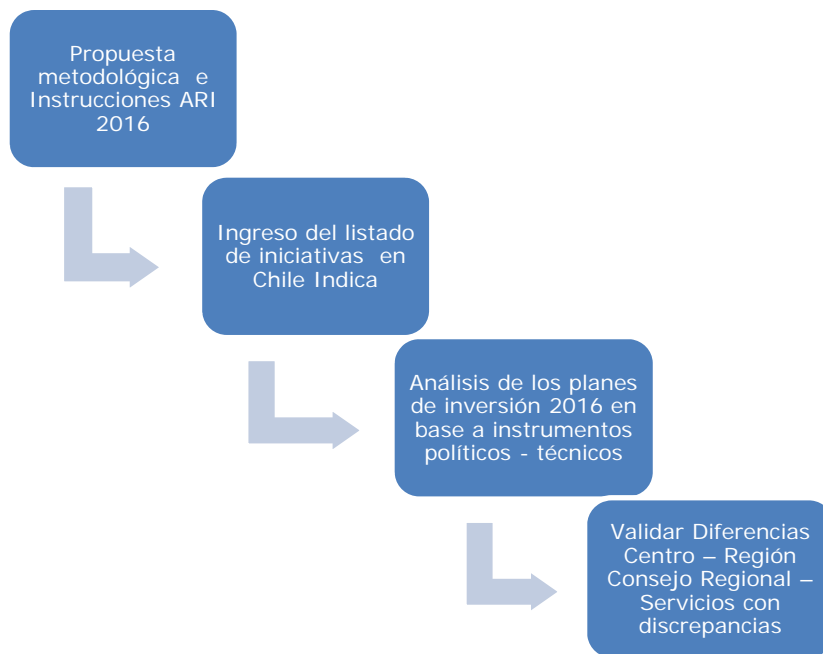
Propuesta metodológica e Instrucciones ARI 2016

Ingreso del listado de iniciativas en Chile Indica

Análisis de los planes de inversión 2016 en base a instrumentos políticos - técnicos

Validar Diferencias Centro – Región Consejo Regional – Servicios con discrepancias